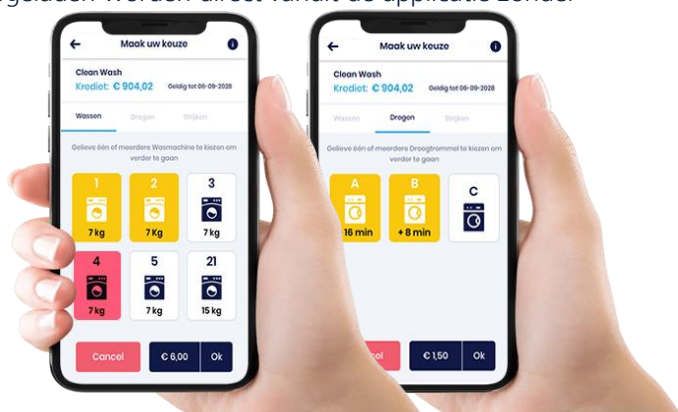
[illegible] worden direct vanuit de applicatie zonder

Maak uw keuze

Clean Wash
Krediet: € 904,02 Geldig tot 06-09-2028

Wassen Drogen Strijken

Gelieve één of meerdere Wasmachine te kiezen om verder te gaan

1
7 kg

2
7 Kg

3
7 kg

4
7 kg

5
7 kg

21
15 kg

Cancel

€ 6,00 Ok

Maak uw keuze

Clean Wash
Krediet: € 904,02 Geldig tot 06-09-2028

Wassen Drogen Strijken

Gelieve één of meerdere Droogtrommel te kiezen om verder te gaan

A
16 min

B
+ 8 min

C

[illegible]cel

€ 1,50 Ok